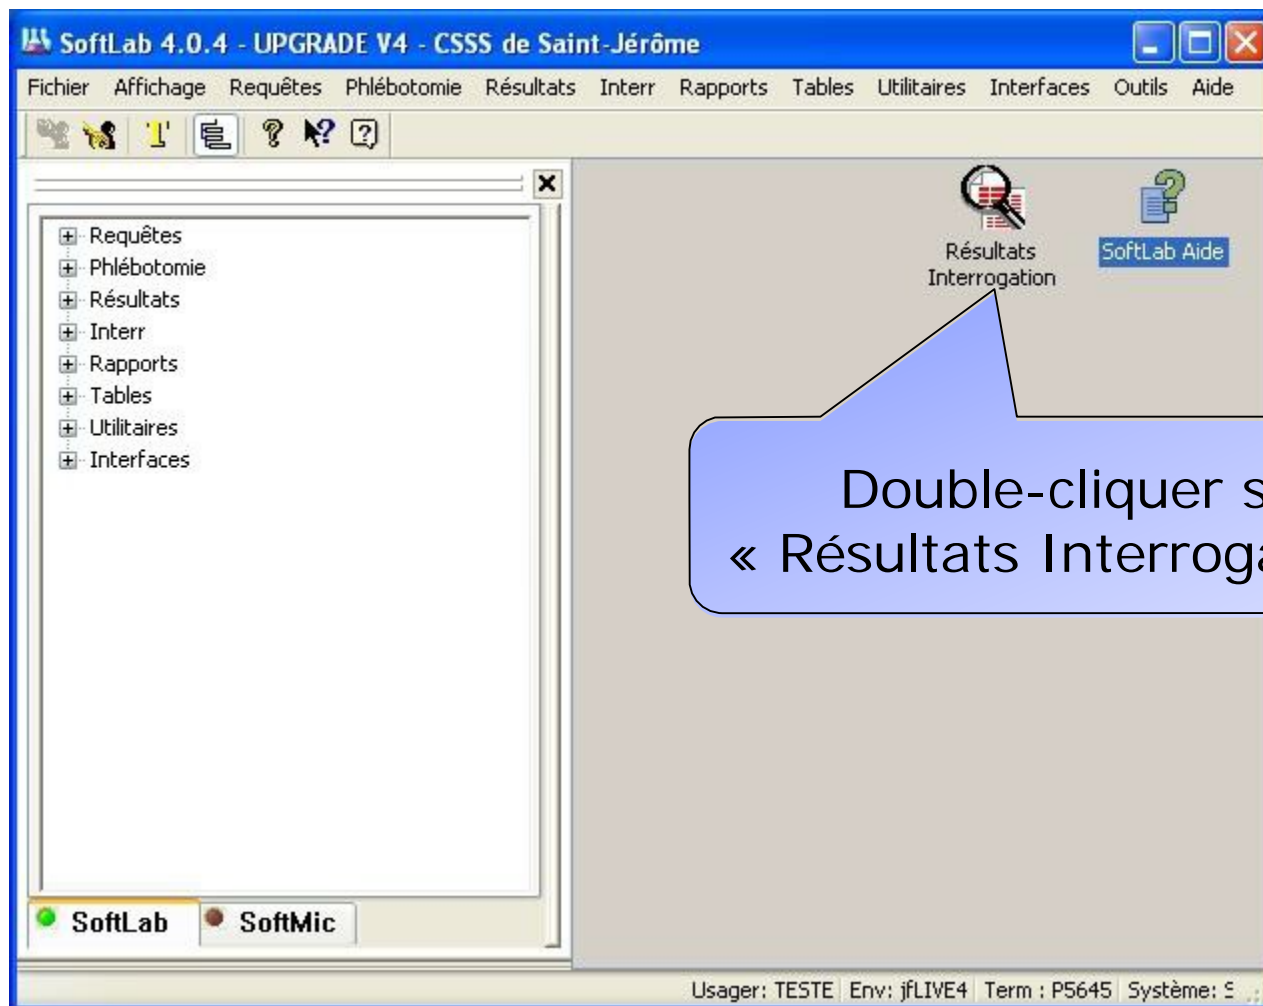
SoftLab 4.0.4 - UPGRADE V4 - CSSS de Saint-Jérôme

Fichier Affichage Requêtes Phlébotomie Résultats Interr Rapports Tables Utilitaires Interfaces Outils Aide

Requêtes
Phlébotomie
Résultats
Interr
Rapports
Tables
Utilitaires
Interfaces

Résultats Interrogation

SoftLab Aide

Double-cliquer s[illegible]
« Résultats Interroga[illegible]

SoftLab SoftMic

Usager: TESTE Env: jfLIVE4 Term : P5645 Système: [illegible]